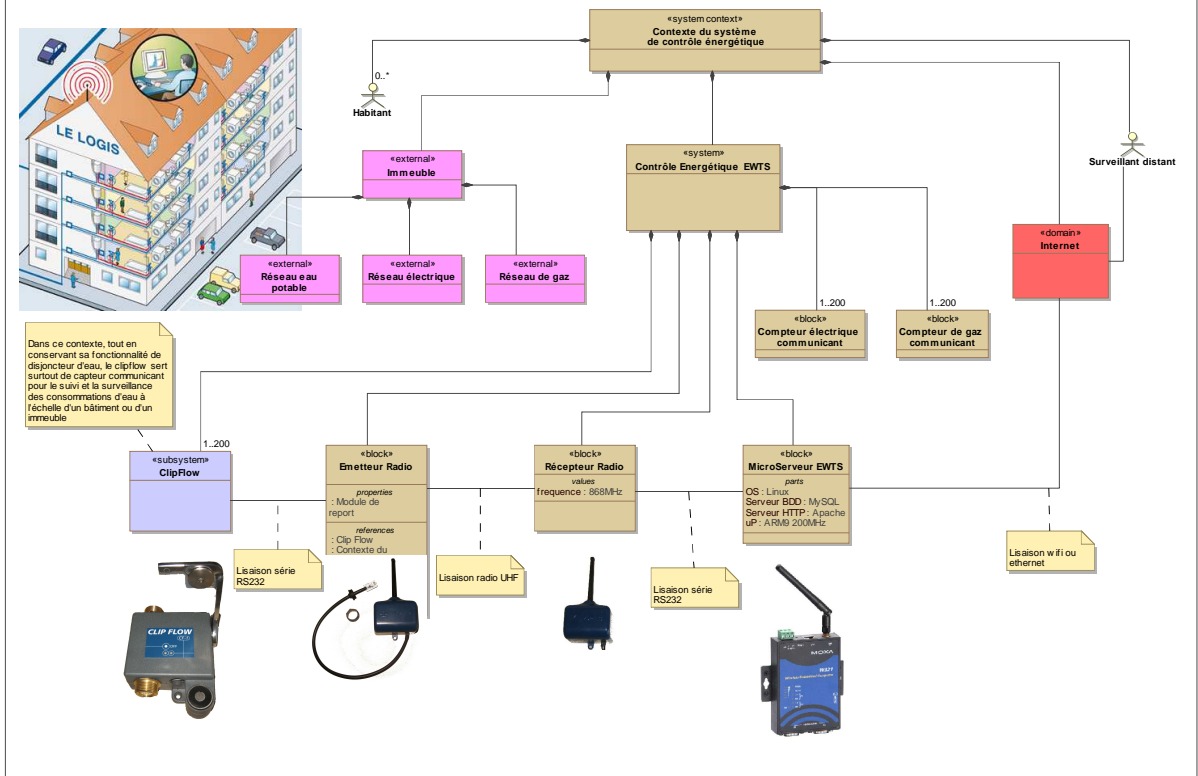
«system context»
Contexte du système
de contrôle énergétique

LE LOGIS

0..*
Habitant

«external»
Immeuble

«system»
Contrôle Energétique EWTS

Surveillant distant

«domain»
Internet

«external»
Réseau eau potable

«external»
Réseau électrique

«external»
Réseau de gaz

1..200
«block»
Compteur électrique communicant

1..200
«block»
Compteur de gaz communicant

Dans ce contexte, tout en conservant sa fonctionnalité de disjoncteur d'eau, le clipflow sert surtout de capteur communicant pour le suivi et la surveillance des consommations d'eau à l'échelle d'un bâtiment ou d'un immeuble

1..200
«subsystem»
ClipFlow

«block»
Emetteur Radio
properties
: Module de report
references
: Clip Flow
: Contexte du

«block»
Récepteur Radio
values
frequence : 868MHz

«block»
MicroServeur EWTS
parts
OS : Linux
Serveur BDD : MySQL
Serveur HTTP : Apache
uP : ARM9 200MHz

Liaison série RS232

Liaison radio UHF

Liaison série RS232

Liaison wifi ou ethernet

CLIP FLOW

MOXA